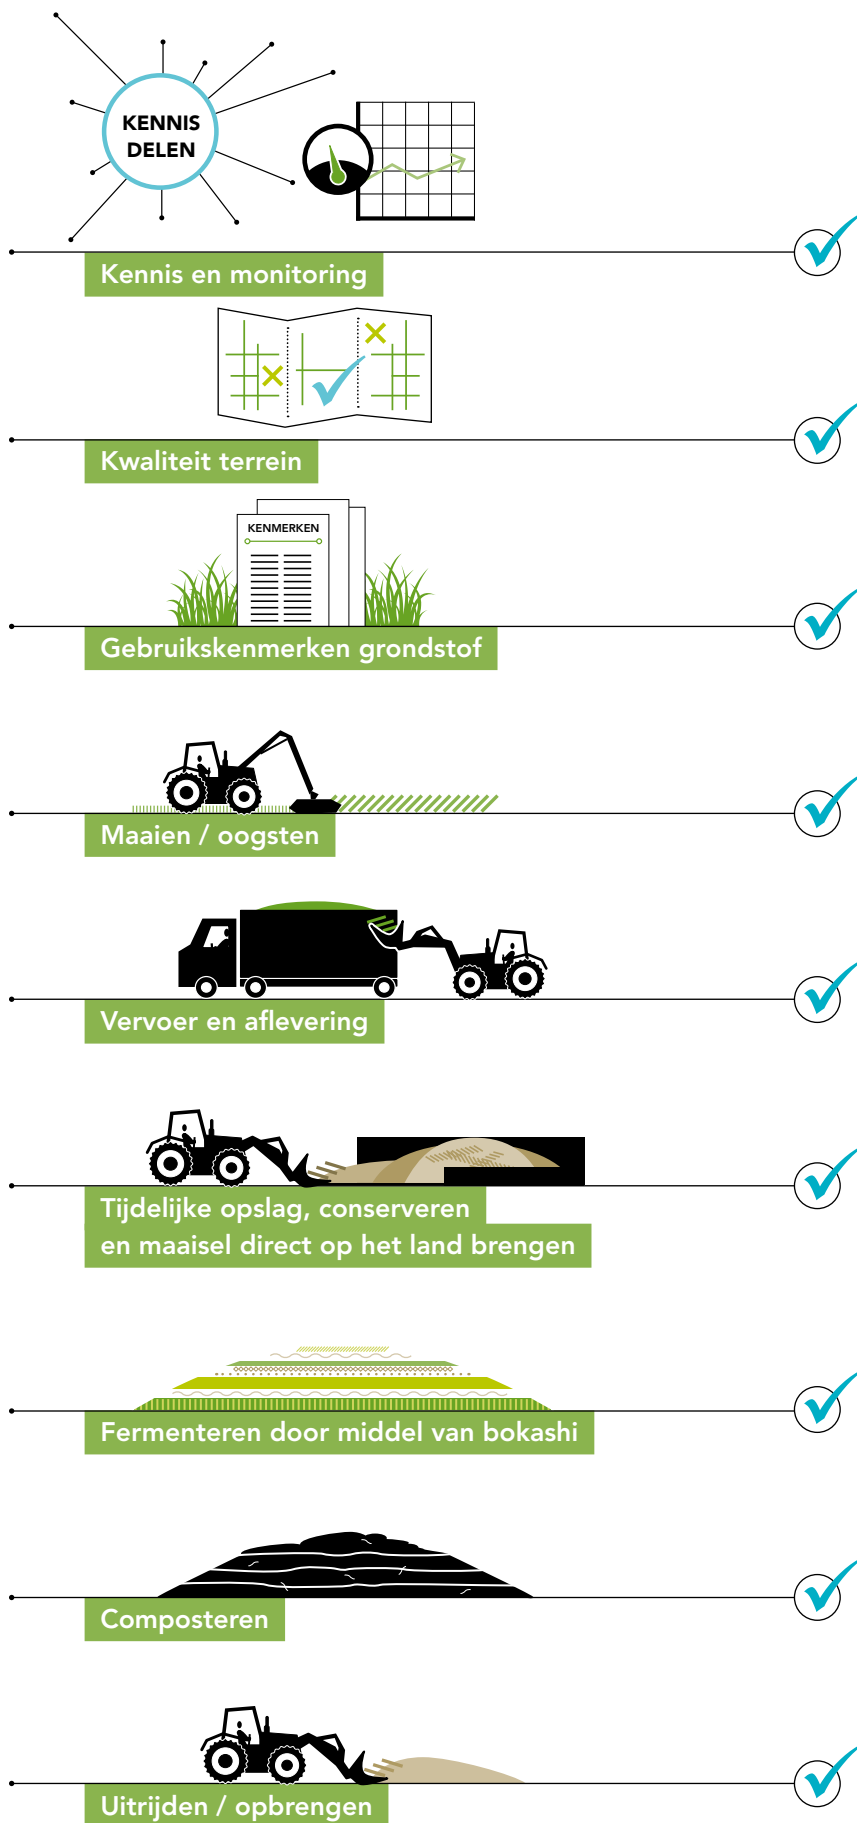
KENNIS DELEN

Kennis en monitoring

Kwaliteit terrein

KENMERKEN

Gebruikskenmerken grondstof

Maaien / oogsten

Vervoer en aflevering

Tijdelijke opslag, conserveren en maaisel direct op het land brengen

Fermenteren door middel van bokashi

Composteren

Uitrijden / opbrengen